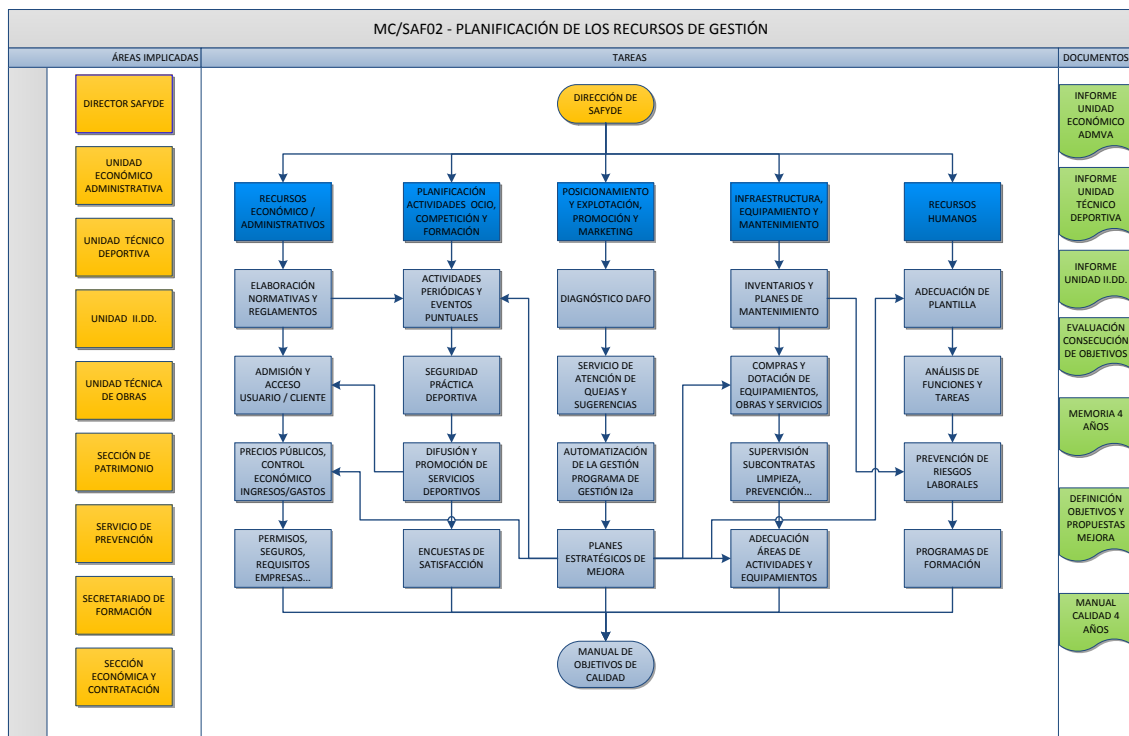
MC/SAF02 - PLANIFICACIÓN DE LOS RECURSOS DE GESTIÓN

ÁREAS IMPLICADAS

DIRECTOR SAFYDE

UNIDAD ECONÓMICO ADMINISTRATIVA

UNIDAD TÉCNICO DEPORTIVA

UNIDAD II.DD.

UNIDAD TÉCNICA DE OBRAS

SECCIÓN DE PATRIMONIO

SERVICIO DE PREVENCIÓN

SECRETARIADO DE FORMACIÓN

SECCIÓN ECONÓMICA Y CONTRATACIÓN

TAREAS

DIRECCIÓN DE SAFYDE

RECURSOS ECONÓMICO / ADMINISTRATIVOS

PLANIFICACIÓN ACTIVIDADES OCIO, COMPETICIÓN Y FORMACIÓN

POSICIONAMIENTO Y EXPLOTACIÓN, PROMOCIÓN Y MARKETING

INFRAESTRUCTURA, EQUIPAMIENTO Y MANTENIMIENTO

RECURSOS HUMANOS

ELABORACIÓN NORMATIVAS Y REGLAMENTOS

ACTIVIDADES PERIÓDICAS Y EVENTOS PUNTUALES

DIAGNÓSTICO DAFO

INVENTARIOS Y PLANES DE MANTENIMIENTO

ADECUACIÓN DE PLANTILLA

ADMISIÓN Y ACCESO USUARIO / CLIENTE

SEGURIDAD PRÁCTICA DEPORTIVA

SERVICIO DE ATENCIÓN DE QUEJAS Y SUGERENCIAS

COMPRAS Y DOTACIÓN DE EQUIPAMIENTOS, OBRAS Y SERVICIOS

ANÁLISIS DE FUNCIONES Y TAREAS

PRECIOS PÚBLICOS, CONTROL ECONÓMICO INGRESOS/GASTOS

DIFUSIÓN Y PROMOCIÓN DE SERVICIOS DEPORTIVOS

AUTOMATIZACIÓN DE LA GESTIÓN PROGRAMA DE GESTIÓN I2a

SUPERVISIÓN SUBCONTRATAS LIMPIEZA, PREVENCIÓN...

PREVENCIÓN DE RIESGOS LABORALES

PERMISOS, SEGUROS, REQUISITOS EMPRESAS...

ENCUESTAS DE SATISFACCIÓN

PLANES ESTRATÉGICOS DE MEJORA

ADECUACIÓN ÁREAS DE ACTIVIDADES Y EQUIPAMIENTOS

PROGRAMAS DE FORMACIÓN

MANUAL DE OBJETIVOS DE CALIDAD

DOCUMENTOS

INFORME UNIDAD ECONÓMICO ADMVA

INFORME UNIDAD TÉCNICO DEPORTIVA

INFORME UNIDAD II.DD.

EVALUACIÓN CONSECUCIÓN DE OBJETIVOS

MEMORIA 4 AÑOS

DEFINICIÓN OBJETIVOS Y PROPUESTAS MEJORA

MANUAL CALIDAD 4 AÑOS